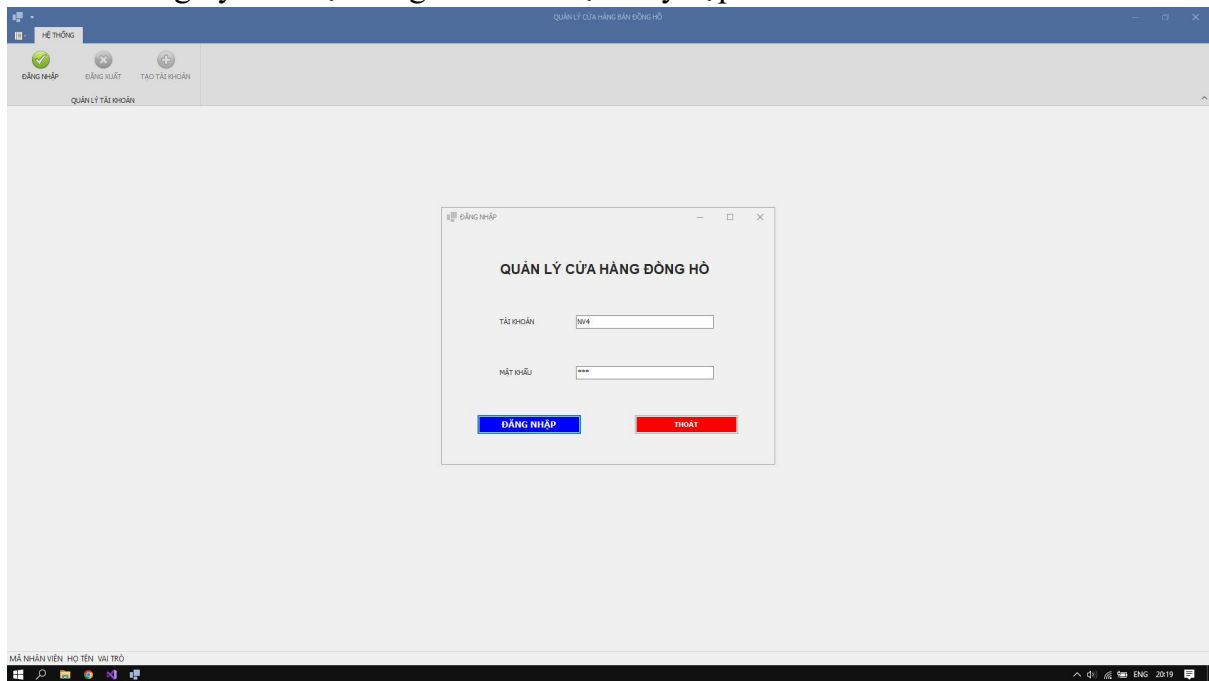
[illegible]

QUẢN LÝ CỬA HÀNG BÁN ĐỒNG HỒ

HỆ THỐNG

ĐĂNG NHẬP
ĐĂNG XUẤT
TẠO TÀI KHOẢN

QUẢN LÝ TÀI KHOẢN

ĐĂNG NHẬP

QUẢN LÝ CỬA HÀNG ĐỒNG HỒ

TÀI KHOẢN NV4

MẬT KHẨU ***

ĐĂNG NHẬP

THOÁT

MÃ NHÂN VIÊN HỌ TÊN VAI TRÒ

ENG 20:19